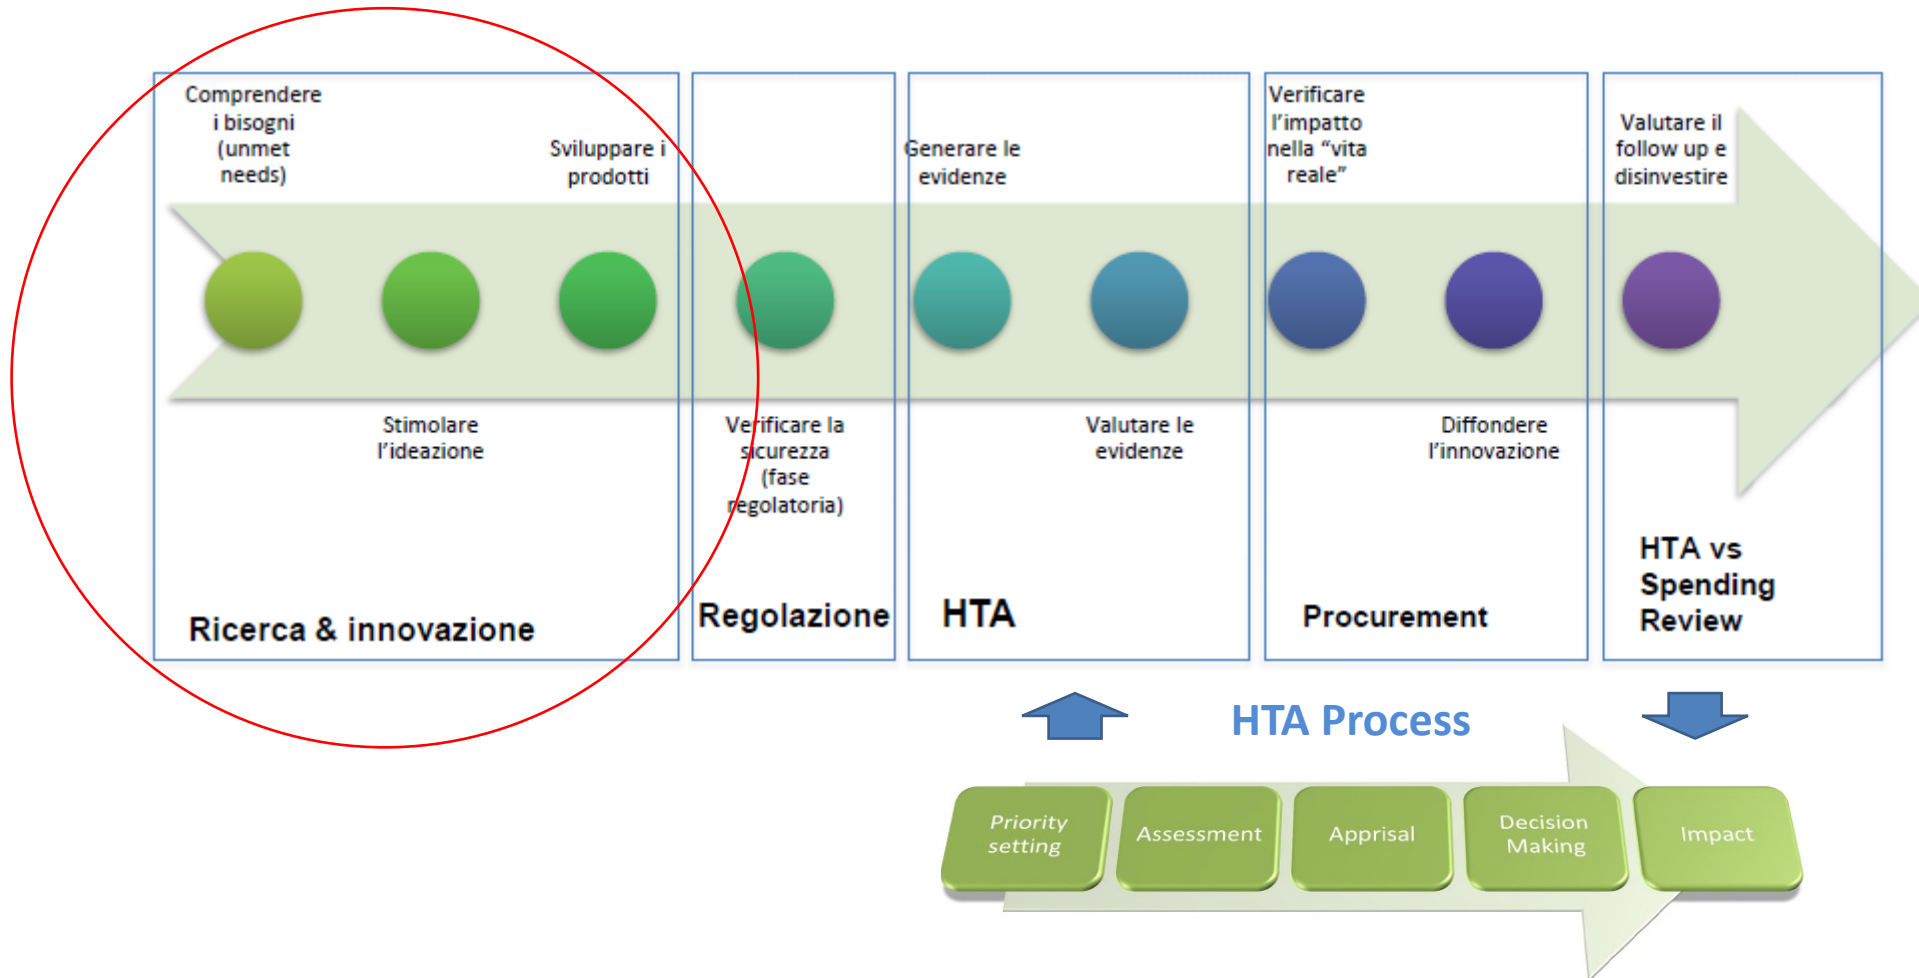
Comprendere i bisogni (unmet needs)

Sviluppare i prodotti

Generare le evidenze

Verificare l'impatto nella "vita reale"

Valutare il follow up e disinvestire

Stimolare l'ideazione

Verificare la sicurezza (fase regolatoria)

Valutare le evidenze

Diffondere l'innovazione

HTA vs Spending Review

Ricerca & innovazione

Regolazione

HTA

Procurement

HTA Process

Priority setting

Assessment

Apprisal

Decision Making

Impact